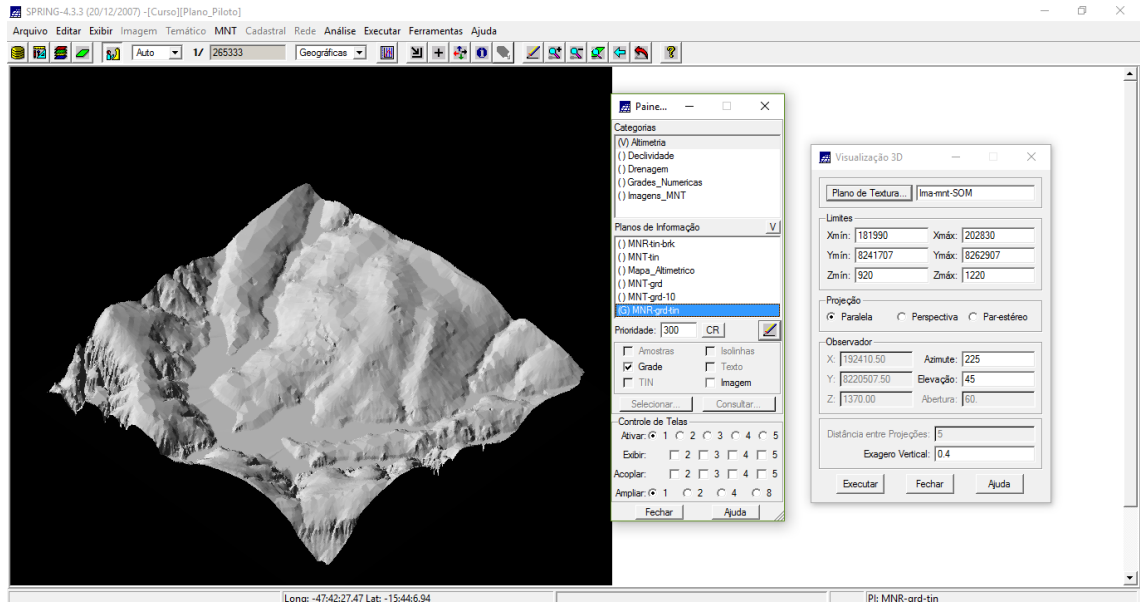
SPRING-4.3.3 (20/12/2007) -[Curso][Plano_Piloto]

Arquivo Editar Exibir Imagem Temático MNT Cadastral Rede Análise Executar Ferramentas Ajuda

Auto 1/ 265333 Geográficas

Paine...

Categorias
(V) Altimetria
() Declividade
() Drenagem
() Grades_Numericas
() Imagens_MNT

Planos de Informação V
() MNR-tin-brk
() MNT-tin
() Mapa_Altimetrico
() MNT-grd
() MNT-grd-10
(G) MNR-grd-tin

Prioridade: 300 CR

Amostras Isolinhas
Grade Texto
TIN Imagem

Selecionar... Consultar...

Controle de Telas
Ativar: 1 2 3 4 5
Exibir: 2 3 4 5
Acoplar: 2 3 4 5
Ampliar: 1 2 4 8

Fechar Ajuda

Visualização 3D

Plano de Textura... Ima-mnt-SOM

Limites
Xmín: 181990 Xmáx: 202830
Ymín: 8241707 Ymáx: 8262907
Zmín: 920 Zmáx: 1220

Projeção
Paralela Perspectiva Par-estéreo

Observador
X: 192410.50 Azimute: 225
Y: 8220507.50 Elevação: 45
Z: 1370.00 Abertura: 60.

Distância entre Projeções: 5
Exagero Vertical: 0.4

Executar Fechar Ajuda

Long: -47:42:27.47 Lat: -15:44:6.94

PI: MNR-grd-tin